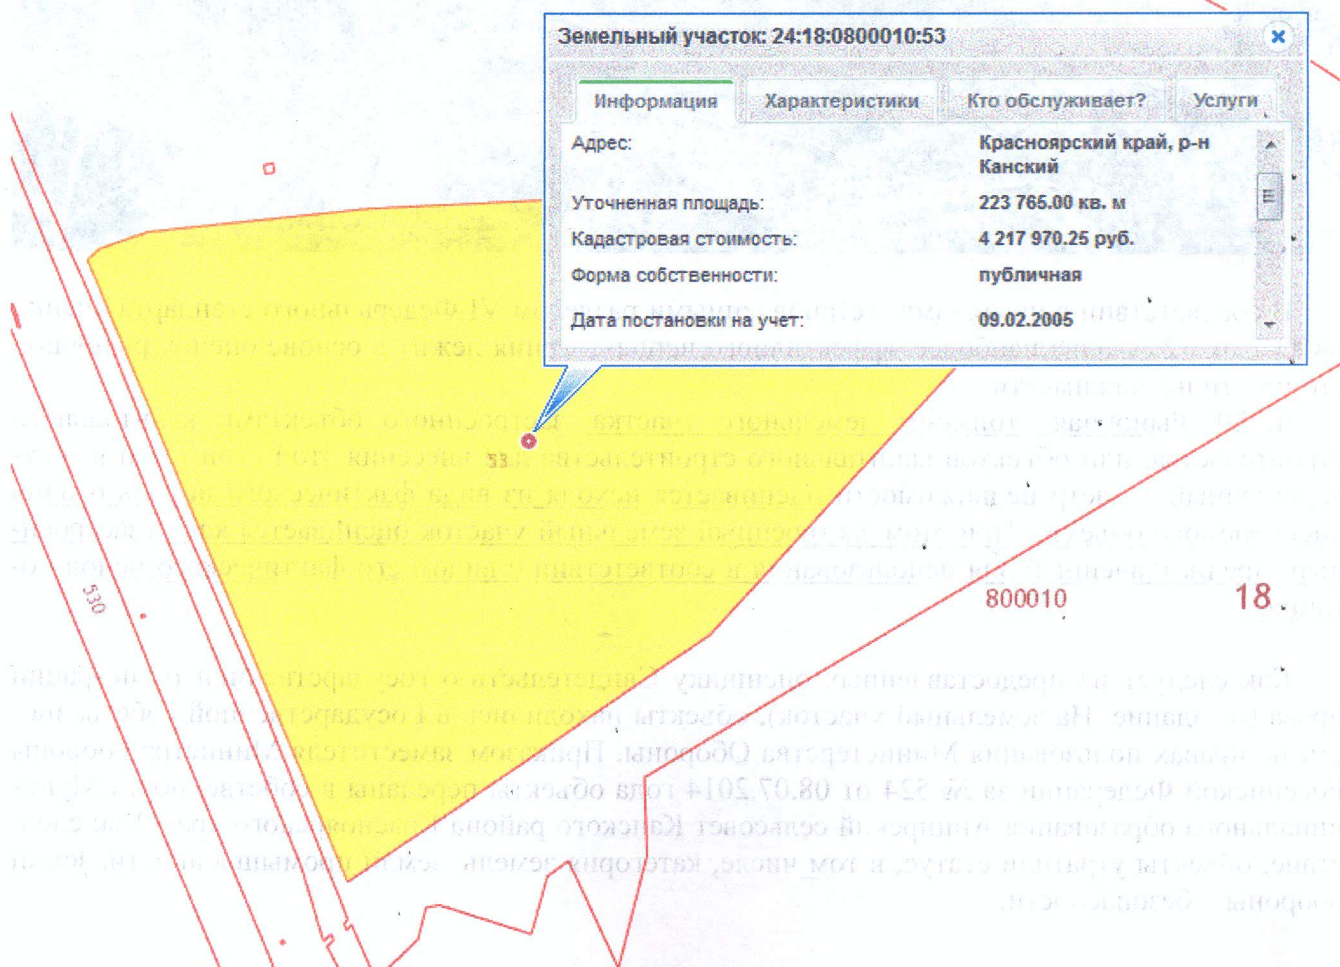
Земельный участок: 24:18:0800010:53

Информация | Характеристики | Кто обслуживает? | Услуги

| | |
|---|---|
| Адрес: | Красноярский край, р-н Канский |
| Уточненная площадь: | 223 765.00 кв. м |
| Кадастровая стоимость: | 4 217 970.25 руб. |
| Форма собственности: | публичная |
| Дата постановки на учет: | 09.02.2005 |

53

530

800010

18